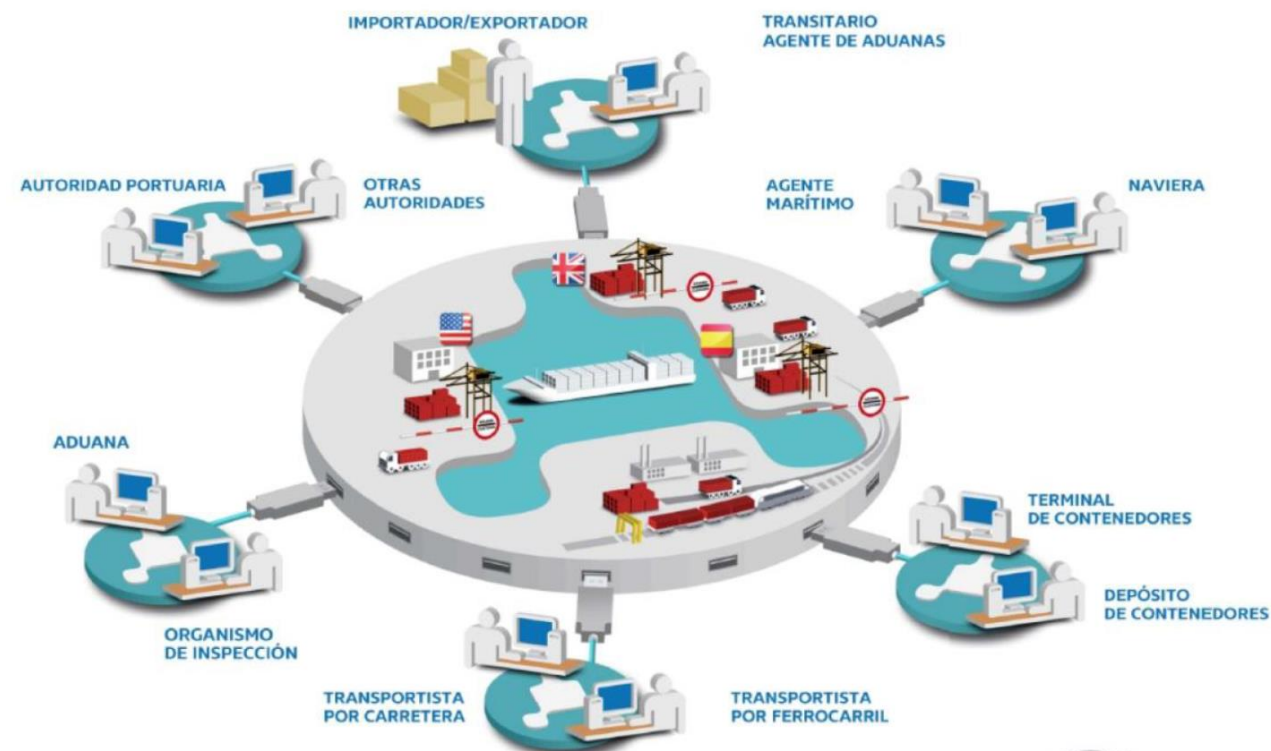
IMPORTADOR/EXPORTADOR

TRANSITARIO
AGENTE DE ADUANAS

AUTORIDAD PORTUARIA

OTRAS
AUTORIDADES

AGENTE
MARÍTIMO

NAVIERA

ADUANA

TERMINAL
DE CONTENEDORES

DEPÓSITO
DE CONTENEDORES

ORGANISMO
DE INSPECCIÓN

TRANSPORTISTA
POR CARRETERA

TRANSPORTISTA
POR FERROCARRIL